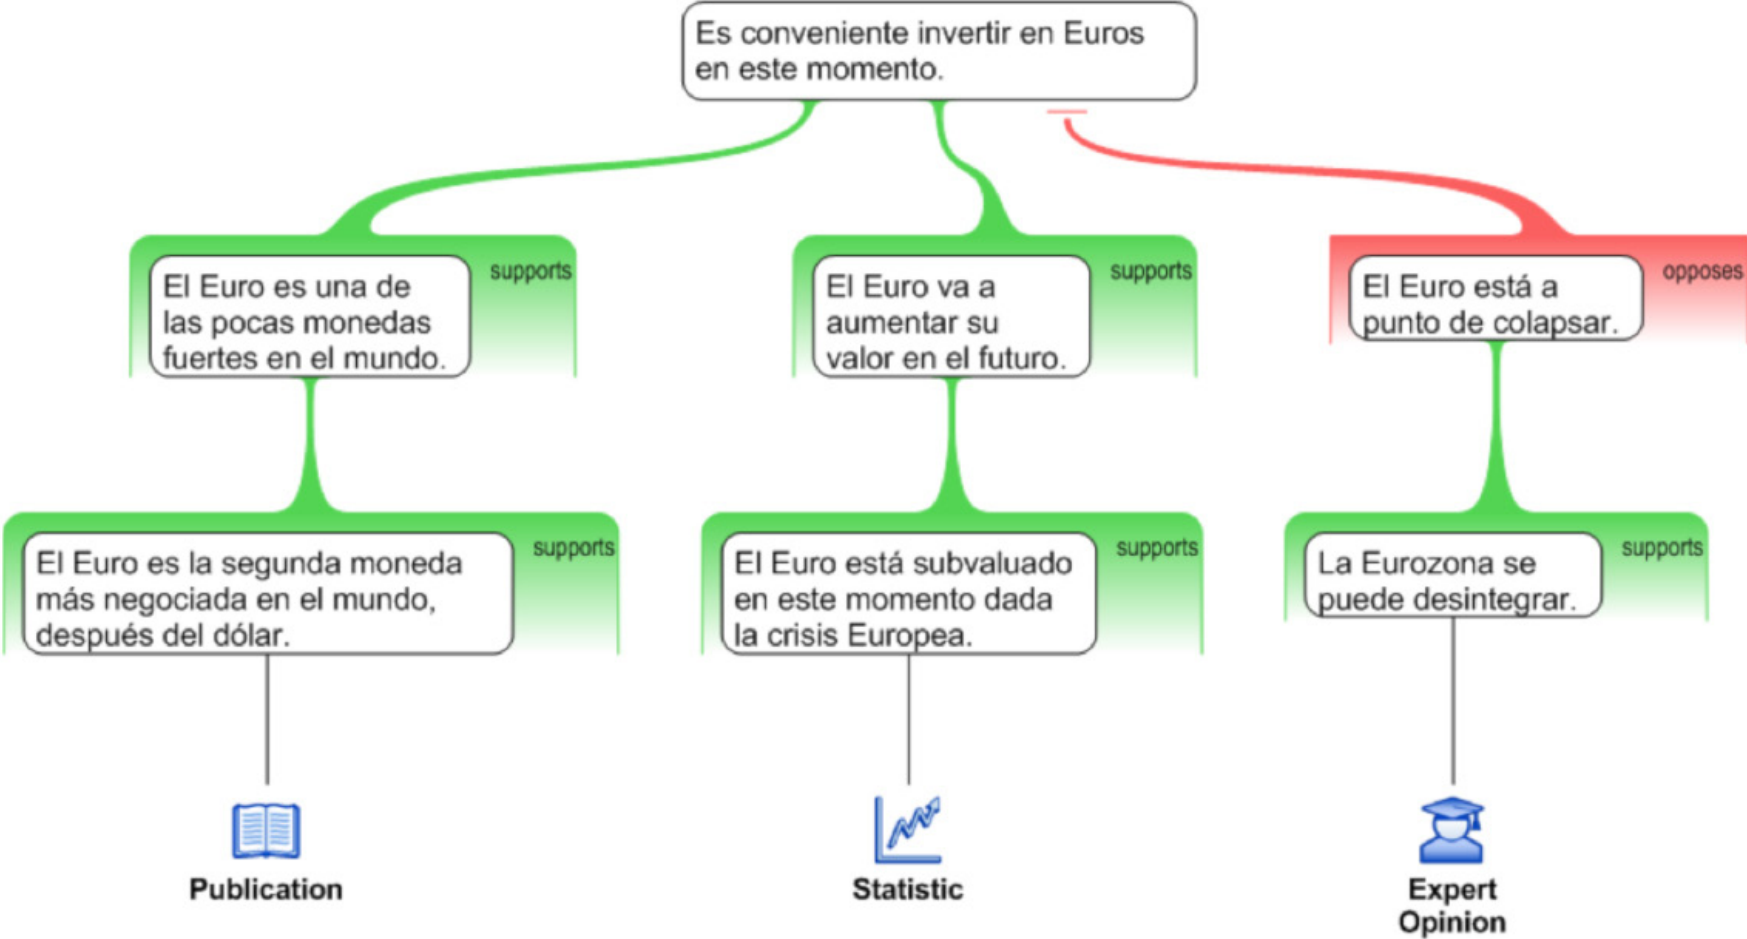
Es conveniente invertir en Euros en este momento.

El Euro es una de las pocas monedas fuertes en el mundo.

supports

El Euro va a aumentar su valor en el futuro.

supports

El Euro está a punto de colapsar.

opposes

El Euro es la segunda moneda más negociada en el mundo, después del dólar.

supports

El Euro está subvaluado en este momento dada la crisis Europea.

supports

La Eurozona se puede desintegrar.

supports

Publication

Statistic

Expert Opinion